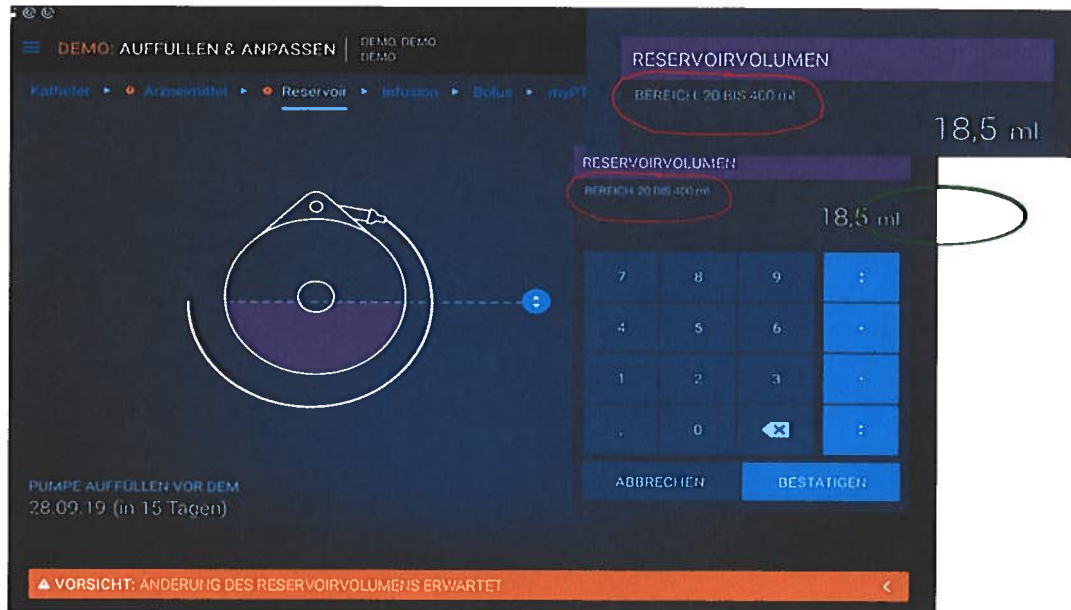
DEMO: AUFFÜLLEN & ANPASSEN | DEMO, DEMO DEMO

Katheter ▸ Arzneimittel ▸ Reservoir ▸ Infusion ▸ Bolus ▸ myPT

RESERVOIRVOLUMEN

BEREICH 20 BIS 400 ml

18,5 ml

RESERVOIRVOLUMEN

BEREICH 20 BIS 400 ml

18,5 ml

| 7 | 8 | 9 | : |
|---|---|---|---|
| 4 | 5 | 6 | · |
| 1 | 2 | 3 | · |
| . | 0 | ⌫ | : |

ABBRECHEN BESTÄTIGEN

PUMPE AUFFÜLLEN VOR DEM
28.09.19 (in 15 Tagen)

▲ VORSICHT: ÄNDERUNG DES RESERVOIRVOLUMENS ERWARTET